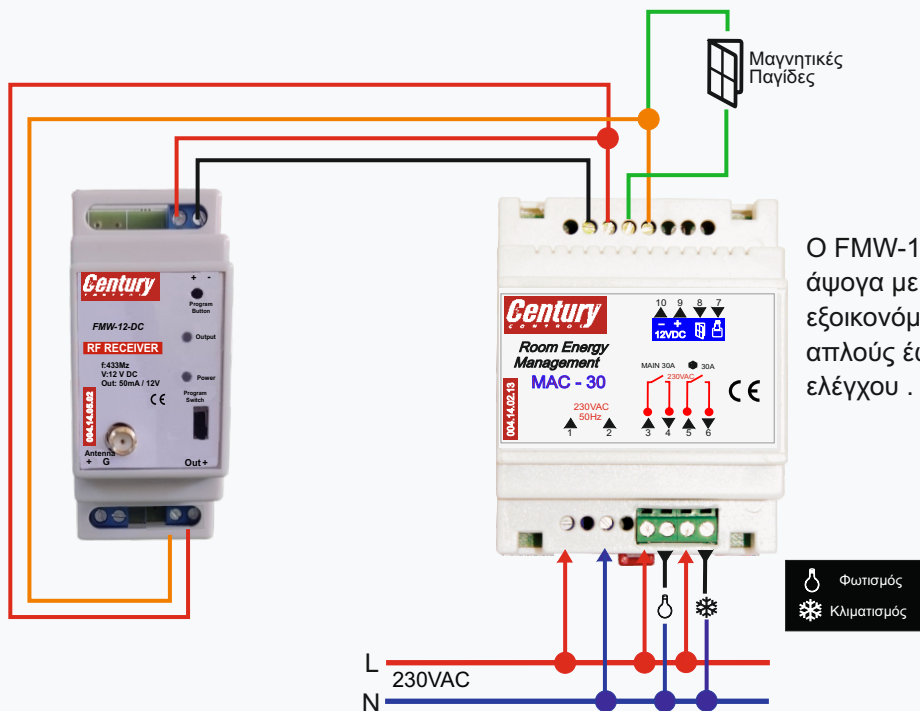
Μαγνητικές Παγίδες

Century CONTROL
+ -
Program Button
FMW-12-DC
Output
RF RECEIVER
f:433Mz
V:12 V DC
Out: 50mA / 12V
Power
CE
Program Switch
004.14.06.02
Antenna
+ G
Out +

Century CONTROL
10 9 8 7
- +
12VDC
Room Energy Management
MAC - 30
MAIN 30A
30A
230VAC
CE
004.14.02.13
230VAC
50Hz
1 2
3 4 5 6

Ο FMW-1
άψογα με
εξοικονόμ
απλούς έ
ελέγχου .

Φωτισμός
Κλιματισμός

L
230VAC
N